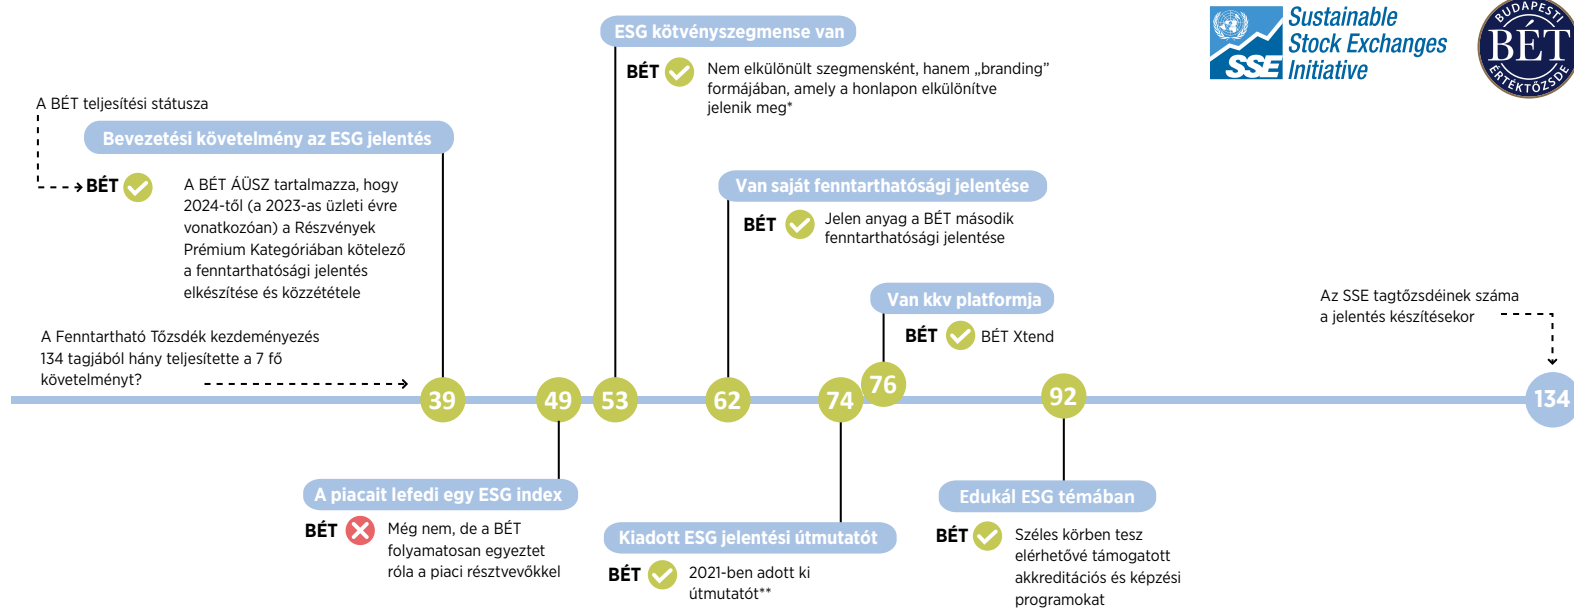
Sustainable Stock Exchanges Initiative

SSE

BUDAPESTI BÉT ÉRTÉKTŐZSDE

ESG kötvényszegmense van

BÉT

Nem elkülönült szegmensként, hanem „branding" formájában, amely a honlapon elkülönítve jelenik meg*

A BÉT teljesítési státusza

Bevezetési követelmény az ESG jelentés

BÉT

A BÉT ÁÜSZ tartalmazza, hogy 2024-től (a 2023-as üzleti évre vonatkozóan) a Részvények Prémium Kategóriában kötelező a fenntarthatósági jelentés elkészítése és közzététele

Van saját fenntarthatósági jelentése

BÉT

Jelen anyag a BÉT második fenntarthatósági jelentése

Van kkv platformja

BÉT

BÉT Xtend

Az SSE tagtőzsdéinek száma a jelentés készítésekor

A Fenntartható Tőzsdék kezdeményezés 134 tagjából hány teljesítette a 7 fő követelményt?

39

49

53

62

74

76

92

134

A piacait lefedi egy ESG index

BÉT

Még nem, de a BÉT folyamatosan egyeztet róla a piaci résztvevőkkel

Kiadott ESG jelentési útmutatót

BÉT

2021-ben adott ki útmutatót**

Edukál ESG témában

BÉT

Széles körben tesz elérhetővé támogatott akkreditációs és képzési programokat